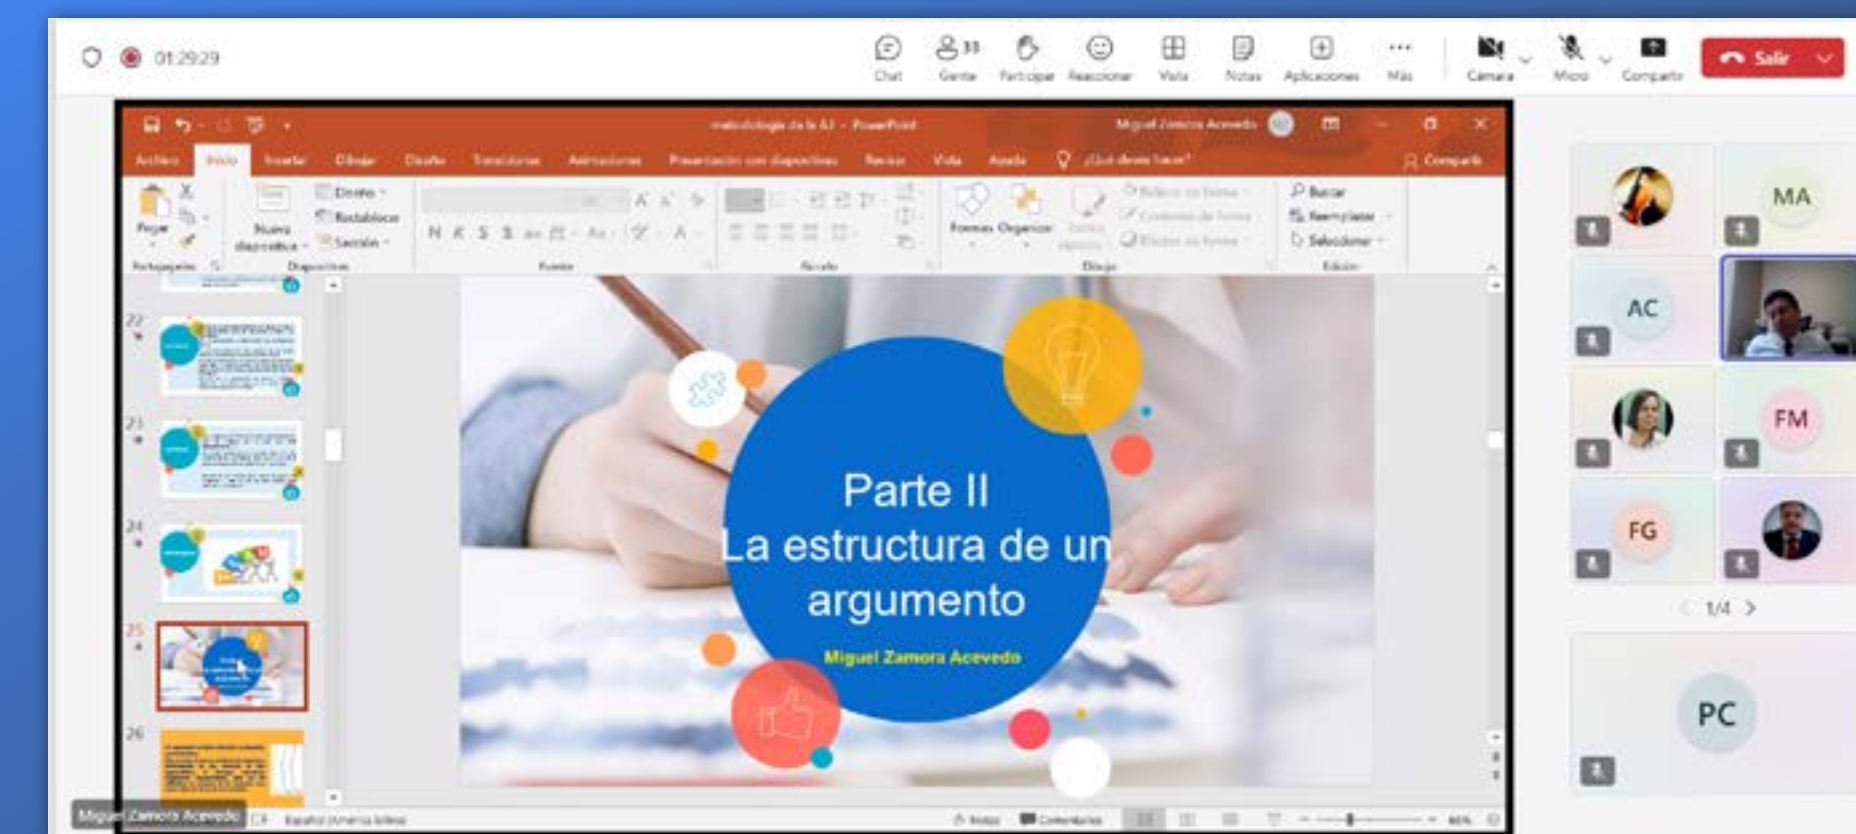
01:29:29

Chat Gente 33 Participar Reaccionar Vista Notas Aplicaciones Más Cámara Micro Compartir Salir

metodologia de la AJ - PowerPoint Miguel Zamora Acevedo

Archivo Inicio Insertar Dibujar Diseño Transiciones Animaciones Presentación con diapositivas Revisar Vista Ayuda ¿Qué desea hacer? Compartir

Pegar Nueva diapositiva Diseño Restablecer Sección Portapapeles Diapositivas Fuente Párrafo Formas Organizar Estilos rápidos Dibujo Buscar Reemplazar Seleccionar Edición

22 23 24 25 26

Parte II
La estructura de un argumento

Miguel Zamora Acevedo

MA AC FM FG PC

1/4

Miguel Zamora Acevedo

Español (América latina) Notas Comentarios